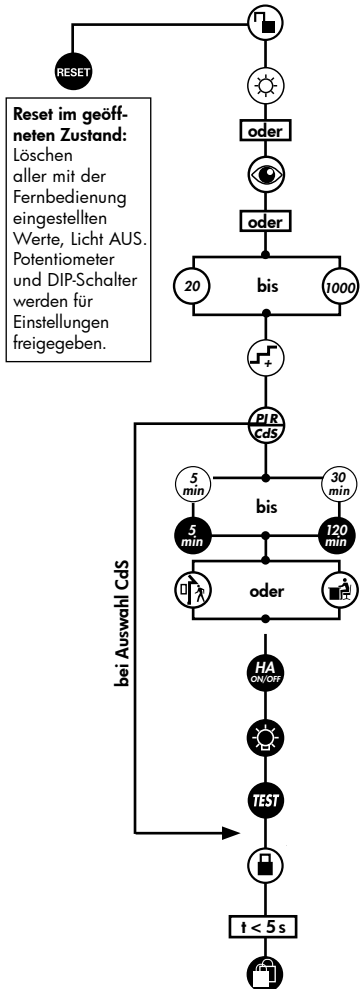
RESET

**Reset im geöffneten Zustand:** Löschen aller mit der Fernbedienung eingestellten Werte, Licht AUS. Potentiometer und DIP-Schalter werden für Einstellungen freigegeben.

oder

oder

20 bis 1000

PIR
CdS

bei Auswahl CdS

5 min
30 min
bis
5 min
120 min

oder

HA ON/OFF

TEST

t < 5 s